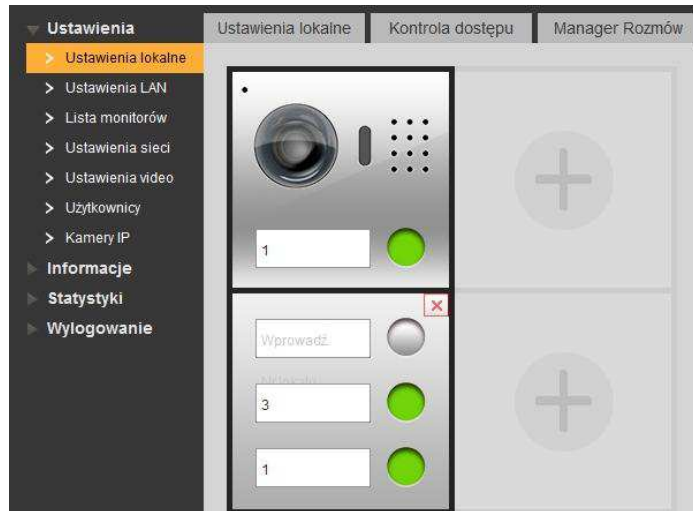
Ustawienia
> Ustawienia lokalne
> Ustawienia LAN
> Lista monitorów
> Ustawienia sieci
> Ustawienia video
> Użytkownicy
> Kamery IP
Informacje
Statystyki
Wylogowanie

Ustawienia lokalne | Kontrola dostępu | Manager Rozmów

1

Wprowadź.

3

1